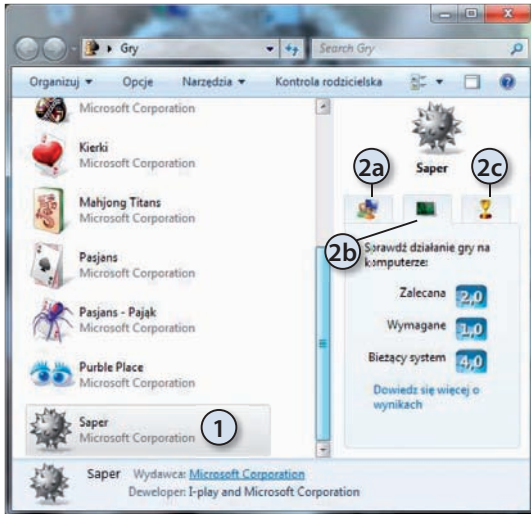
Gry

Search Gry

Organizuj ▾ Opcje Narzędzia ▾ Kontrola rodzicielska

Microsoft Corporation

Kierki
Microsoft Corporation

Mahjong Titans
Microsoft Corporation

Pasjans
Microsoft Corporation

Pasjans - Pająk
Microsoft Corporation

Purble Place
Microsoft Corporation

Saper
Microsoft Corporation

1

Saper

2a

2b

2c

Sprawdź działanie gry na komputerze:

Zalecana 2,0

Wymagane 1,0

Bieżący system 4,0

Dowiedz się więcej o wynikach

Saper Wydawca: Microsoft Corporation
Deweloper: I-play and Microsoft Corporation